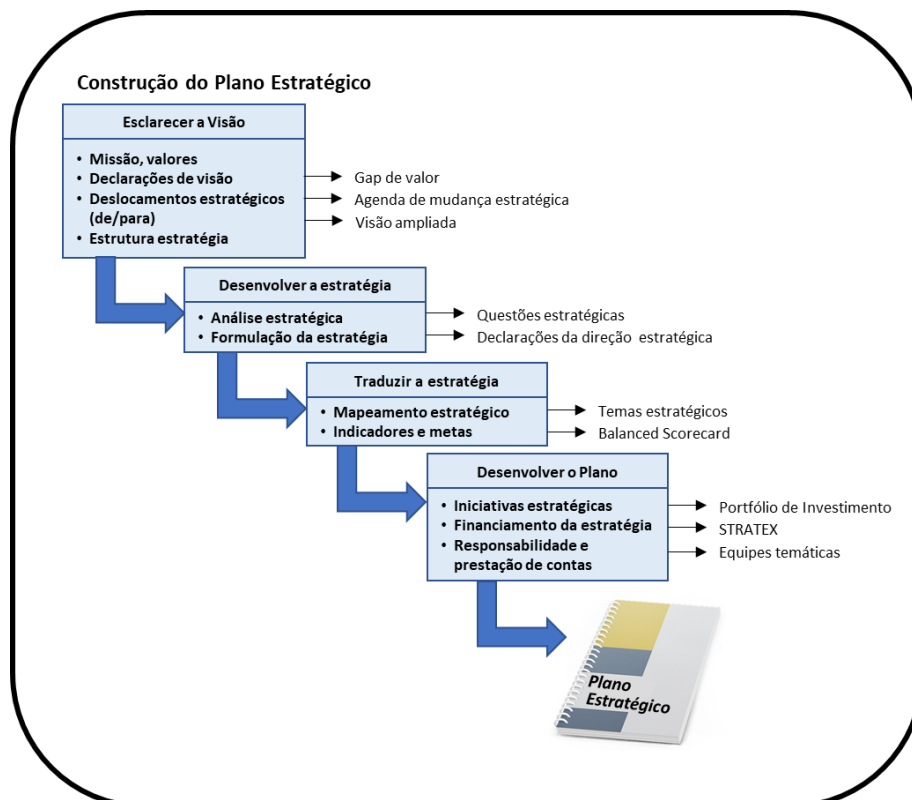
Construção do Plano Estratégico

Esclarecer a Visão

• Missão, valores
• Declarações de visão
• Deslocamentos estratégicos (de/para)
• Estrutura estratégia

Gap de valor
Agenda de mudança estratégica
Visão ampliada

Desenvolver a estratégia

• Análise estratégica
• Formulação da estratégia

Questões estratégicas
Declarações da direção estratégica

Traduzir a estratégia

• Mapeamento estratégico
• Indicadores e metas

Temas estratégicos
Balanced Scorecard

Desenvolver o Plano

• Iniciativas estratégicas
• Financiamento da estratégia
• Responsabilidade e prestação de contas

Portfólio de Investimento
STRATEX
Equipes temáticas

Plano Estratégico